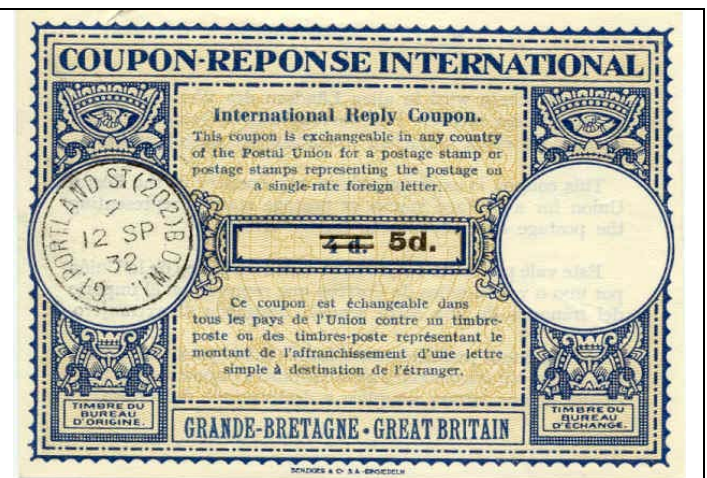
COUPON-REPONSE INTERNATIONAL

International Reply Coupon.
This coupon is exchangeable in any country of the Postal Union for a postage stamp or postage stamps representing the postage on a single-rate foreign letter.

~~4 d.~~ 5d.

Ce coupon est échangeable dans tous les pays de l'Union contre un timbre-poste ou des timbres-poste représentant le montant de l'affranchissement d'une lettre simple à destination de l'étranger.

GT PORTLAND ST (202) B.O.W.1
7
12 SP
32

TIMBRE DU BUREAU D'ORIGINE.

GRANDE-BRETAGNE • GREAT BRITAIN

TIMBRE DU BUREAU D'ÉCHANGE.

BENZIGER & Cº S.A. - EINSIEDELN